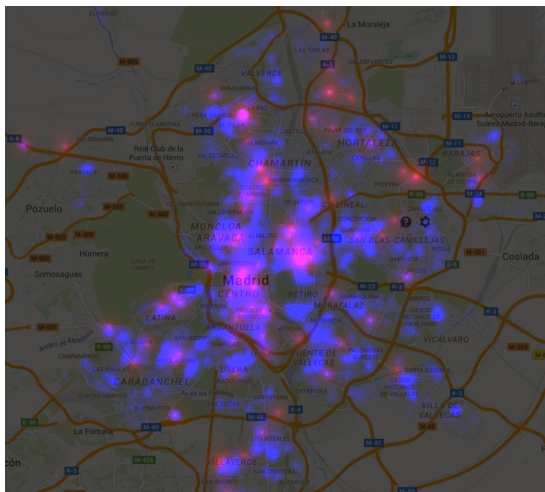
La Moraleja
M-40
M-40
LAS TABLAS
VALVERDE
M-607
Real Club de la Puerta de Hierro
CHAMARTÍN
HORTALEZA
BARAJAS
Aeropuerto Madrid-Barajas
M-11
M-12
M-14
Pozuelo
M-500
M-503
Húmera
MONCLOA-ARAVACA
SALAMANCA
CIUDAD LINEAL
SAN BLAS-CANILLEJAS
Somosaguas
Casa de Campo
Madrid
CENTRO
RETIRO
MORATALAZ
M-23
Coslada
LATINA
M-30
E-90
A-3
VICÁLVARO
PUENTE DE VALLECAS
CARABANCHEL
USERA
M-40
A-4
VILLA DE VALLECAS
La Fortuna
M-45
M-31
M-50
VILLAVERDE
M-407
A-42
rcón